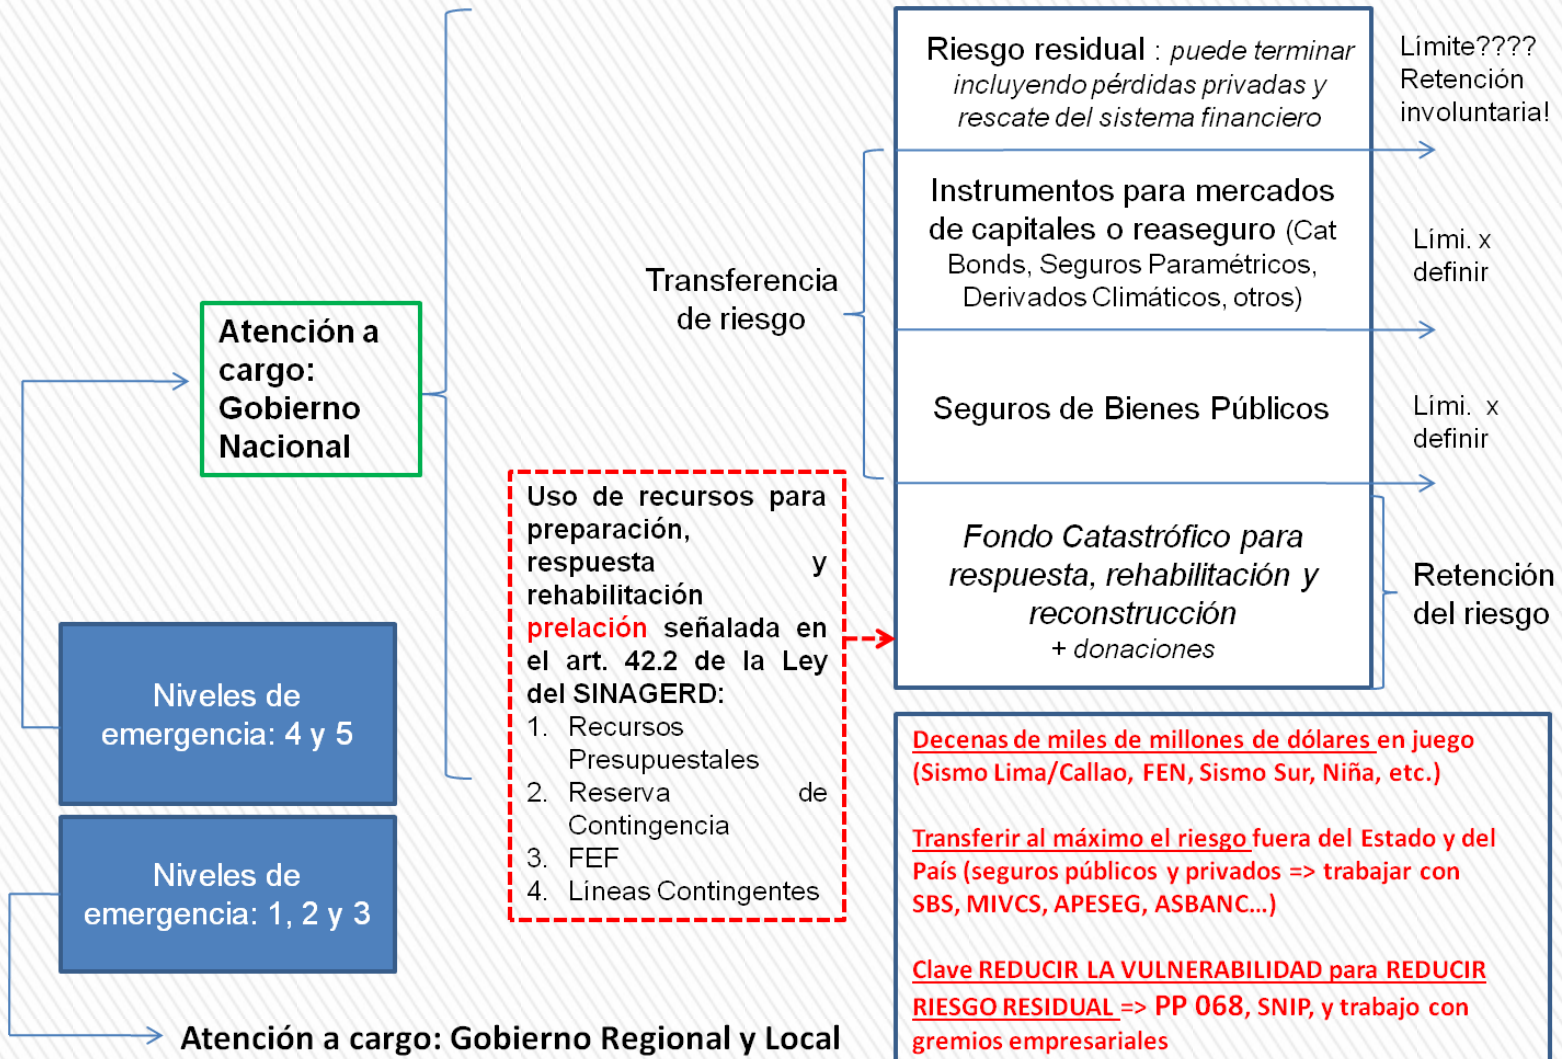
Atención a cargo: Gobierno Nacional

Niveles de emergencia: 4 y 5

Niveles de emergencia: 1, 2 y 3

Atención a cargo: Gobierno Regional y Local

Transferencia de riesgo

Riesgo residual : puede terminar incluyendo pérdidas privadas y rescate del sistema financiero

Límite???? Retención involuntaria!

Instrumentos para mercados de capitales o reaseguro (Cat Bonds, Seguros Paramétricos, Derivados Climáticos, otros)

Limi. x definir

Seguros de Bienes Públicos

Limi. x definir

Uso de recursos para preparación, respuesta y rehabilitación prelación señalada en el art. 42.2 de la Ley del SINAGERD:
1. Recursos Presupuestales
2. Reserva de Contingencia
3. FEF
4. Lineas Contingentes

Fondo Catastrófico para respuesta, rehabilitación y reconstrucción
+ donaciones

Retención del riesgo

Decenas de miles de millones de dólares en juego (Sismo Lima/Callao, FEN, Sismo Sur, Niña, etc.)

Transferir al máximo el riesgo fuera del Estado y del País (seguros públicos y privados => trabajar con SBS, MIVCS, APESEG, ASBANC…)

Clave REDUCIR LA VULNERABILIDAD para REDUCIR RIESGO RESIDUAL => PP 068, SNIP, y trabajo con gremios empresariales